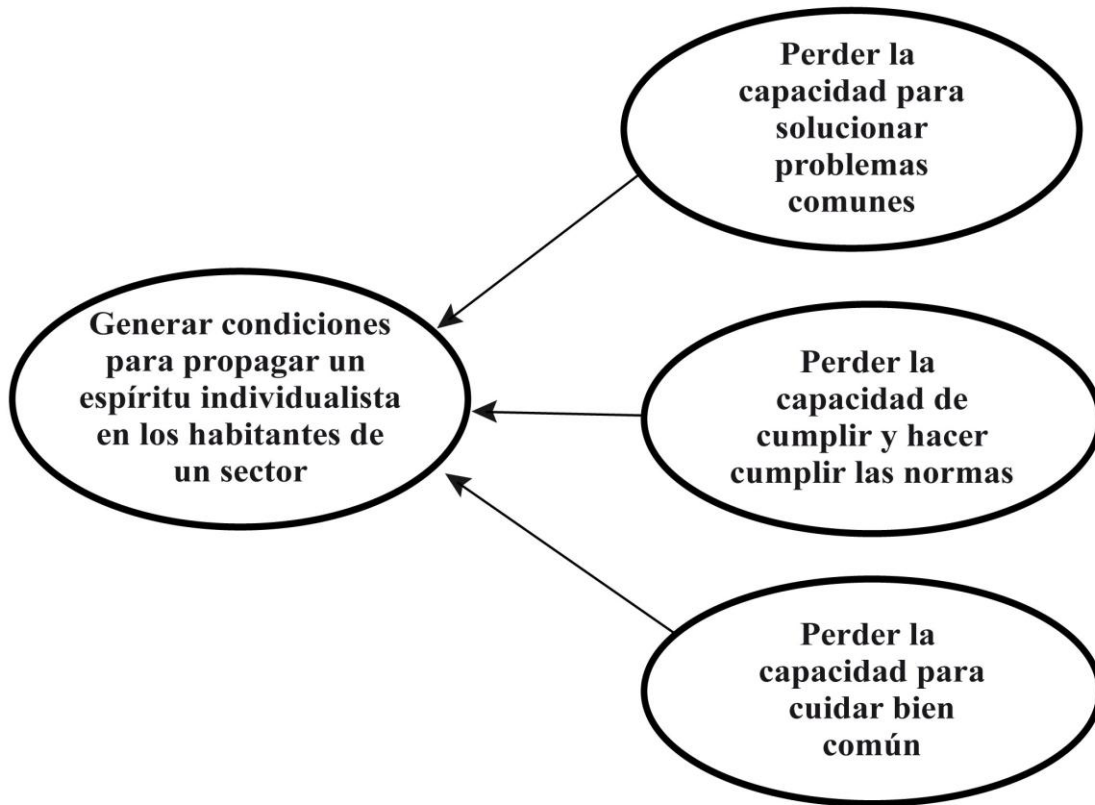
Perder la capacidad para solucionar problemas comunes

Generar condiciones para propagar un espíritu individualista en los habitantes de un sector

Perder la capacidad de cumplir y hacer cumplir las normas

Perder la capacidad para cuidar bien común